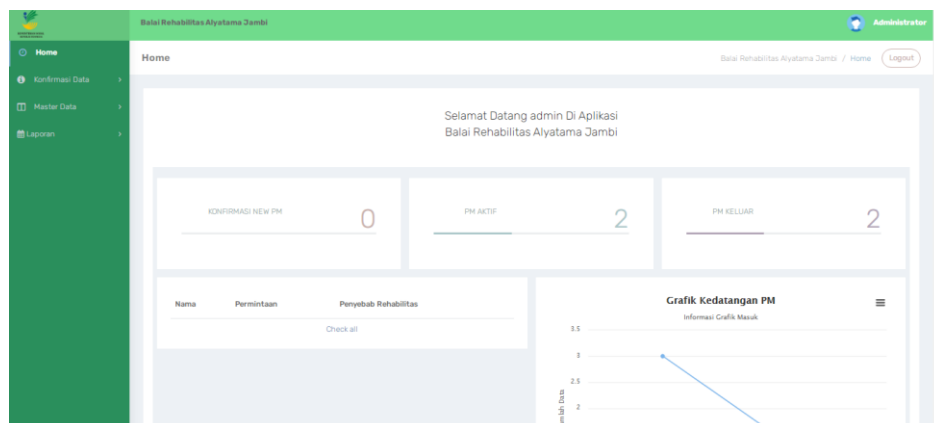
Balai Rehabilitas Alyatama Jambi

Administrator

Home

Konfirmasi Data

Master Data

Laporan

Home

Balai Rehabilitas Alyatama Jambi / Home

Logout

Selamat Datang admin Di Aplikasi
Balai Rehabilitas Alyatama Jambi

KONFIRMASI NEW PM

0

PM AKTIF

2

PM KELUAR

2

| Nama | Permintaan | Penyebab Rehabilitas |
|---|---|---|

Check all

Grafik Kedatangan PM

Informasi Grafik Masuk

3.5

3

2.5

2

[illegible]lah Data